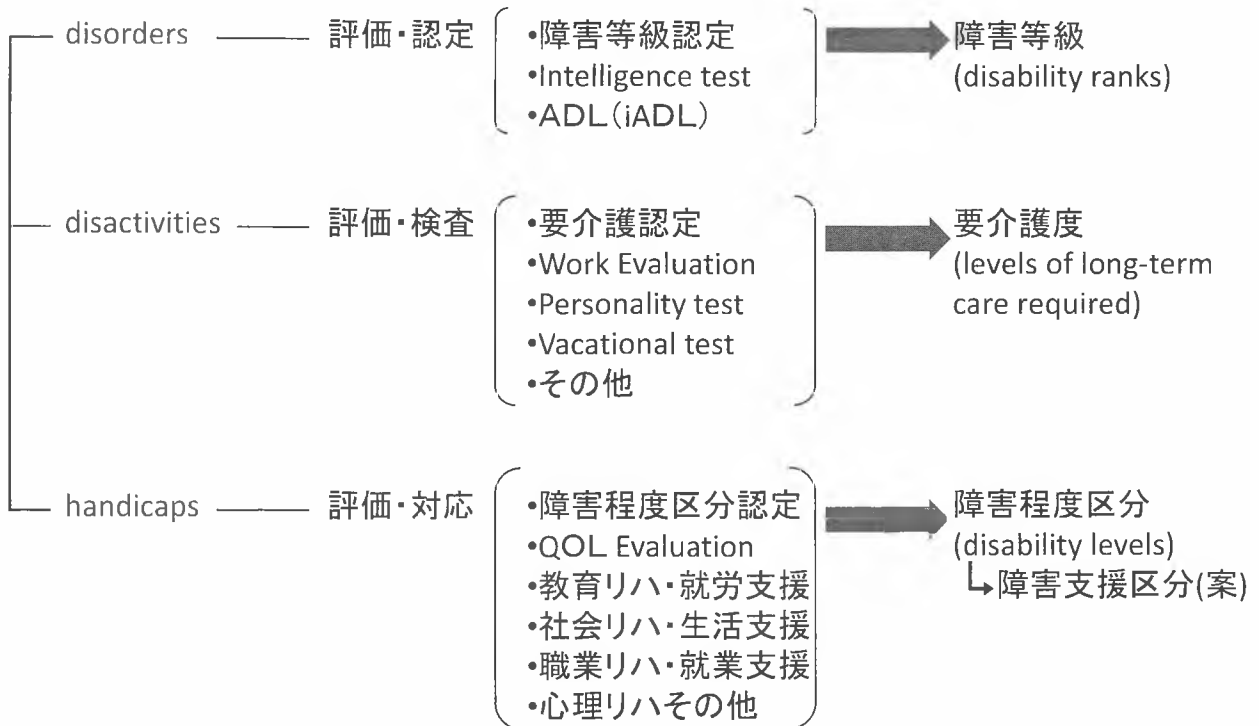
disorders 評価・認定
•障害等級認定
•Intelligence test
•ADL(iADL)
障害等級
(disability ranks)

disactivities 評価・検査
•要介護認定
•Work Evaluation
•Personality test
•Vacational test
•その他
要介護度
(levels of long-term care required)

handicaps 評価・対応
•障害程度区分認定
•QOL Evaluation
•教育リハ・就労支援
•社会リハ・生活支援
•職業リハ・就業支援
•心理リハその他
障害程度区分
(disability levels)
↳障害支援区分(案)